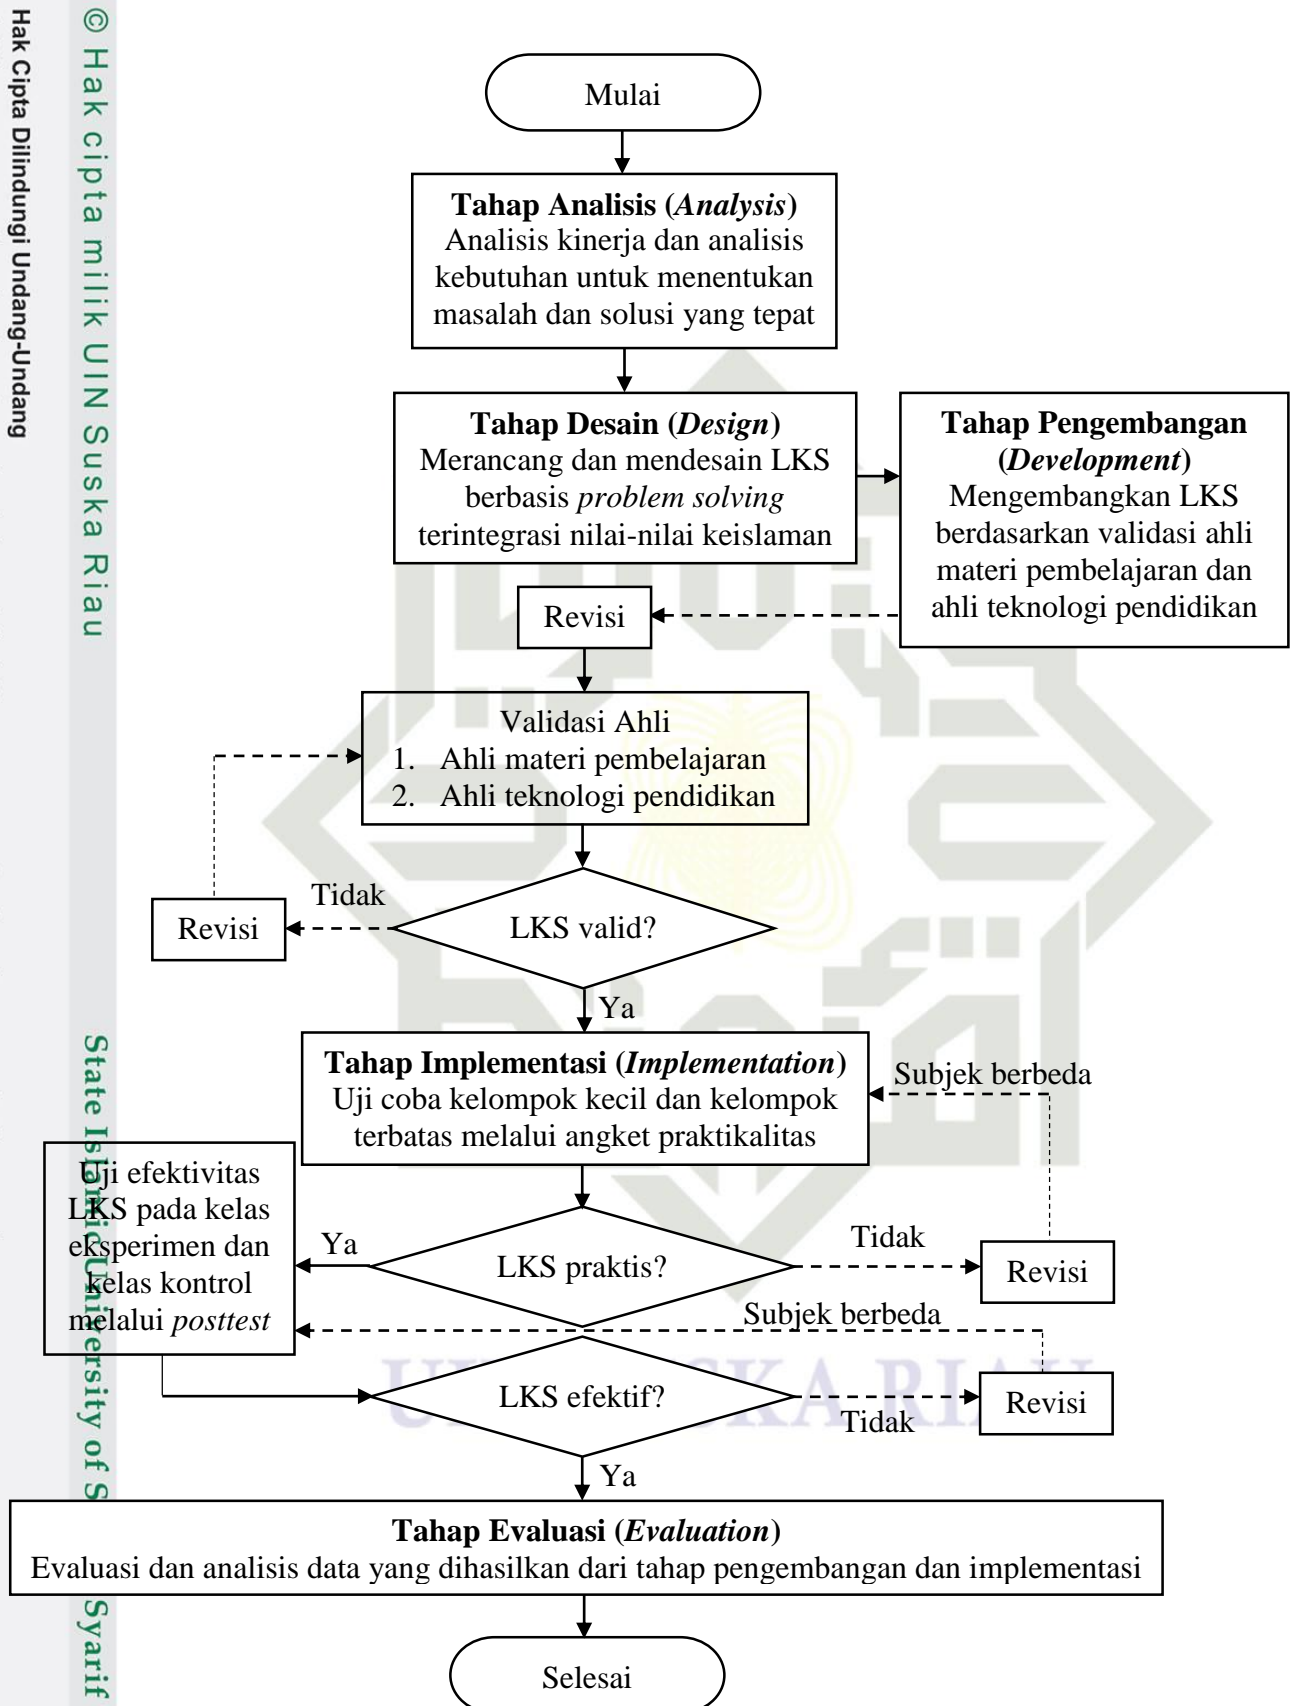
© Hak cipta milik UIN Suska Riau

Hak Cipta Dilindungi Undang-Undang

State Islamic University of S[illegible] Syarif

Mulai

**Tahap Analisis (*Analysis*)**
Analisis kinerja dan analisis kebutuhan untuk menentukan masalah dan solusi yang tepat

**Tahap Desain (*Design*)**
Merancang dan mendesain LKS berbasis *problem solving* terintegrasi nilai-nilai keislaman

**Tahap Pengembangan (*Development*)**
Mengembangkan LKS berdasarkan validasi ahli materi pembelajaran dan ahli teknologi pendidikan

Revisi

Validasi Ahli
1. Ahli materi pembelajaran
2. Ahli teknologi pendidikan

Tidak

Revisi

LKS valid?

Ya

**Tahap Implementasi (*Implementation*)**
Uji coba kelompok kecil dan kelompok terbatas melalui angket praktikalitas

Subjek berbeda

Uji efektivitas LKS pada kelas eksperimen dan kelas kontrol melalui *posttest*

Ya

LKS praktis?

Tidak

Revisi

Subjek berbeda

LKS efektif?

Tidak

Revisi

Ya

**Tahap Evaluasi (*Evaluation*)**
Evaluasi dan analisis data yang dihasilkan dari tahap pengembangan dan implementasi

Selesai